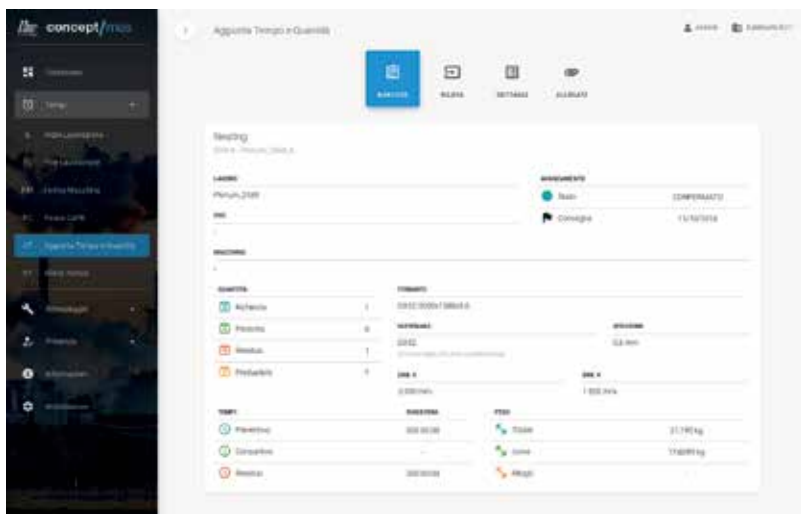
concept/mes

Aggiunta Tempo e Quantità

RIEPILOGO
RILEVA
DETTAGLI
ALLEGATI

Nesting

LAVORO
Plenum_2589

STATO
Stato CONFERMATO
Consegna 11/10/2018

QUANTITÀ
Richiesta 1
Prodotta 0
Residua 1

TEMPI
Preventivo
Consuntivo
Residuo

PESO
Totale 21,190 kg

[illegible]